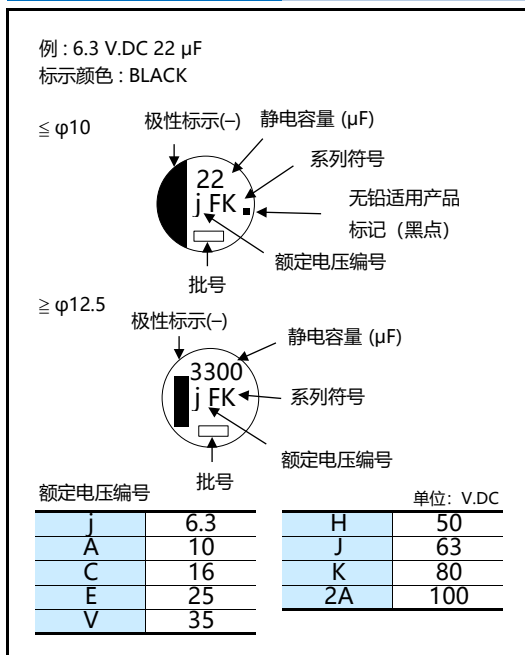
例 : 6.3 V.DC 22 μF
标示颜色 : BLACK

≦ φ10

极性标示(–)
静电容量 (μF)
系列符号
22
j FK
无铅适用产品
标记（黑点）
额定电压编号
批号

≧ φ12.5

极性标示(–)
静电容量 (μF)
3300
j FK
系列符号
额定电压编号
批号

额定电压编号

单位: V.DC

| j | 6.3 |
|---|---|
| A | 10 |
| C | 16 |
| E | 25 |
| V | 35 |

| H | 50 |
|---|---|
| J | 63 |
| K | 80 |
| 2A | 100 |